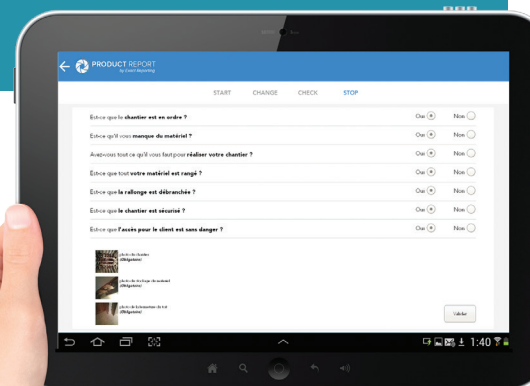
PRODUCT REPORT
by Exact Reporting

START CHANGE CHECK STOP

Est-ce que le chantier est en ordre ? Oui Non

Est-ce qu'il vous manque du matériel ? Oui Non

Avez-vous tout ce qu'il vous faut pour réaliser votre chantier ? Oui Non

Est-ce que tout votre matériel est rangé ? Oui Non

Est-ce que la rallonge est débranchée ? Oui Non

Est-ce que le chantier est sécurisé ? Oui Non

Est-ce que l'accès pour le client est sans danger ? Oui Non

photo du chantier (Obligatoire)

photo du stockage du matériel (Obligatoire)

photo de la terminaison du toit (Obligatoire)

Valider

1:40